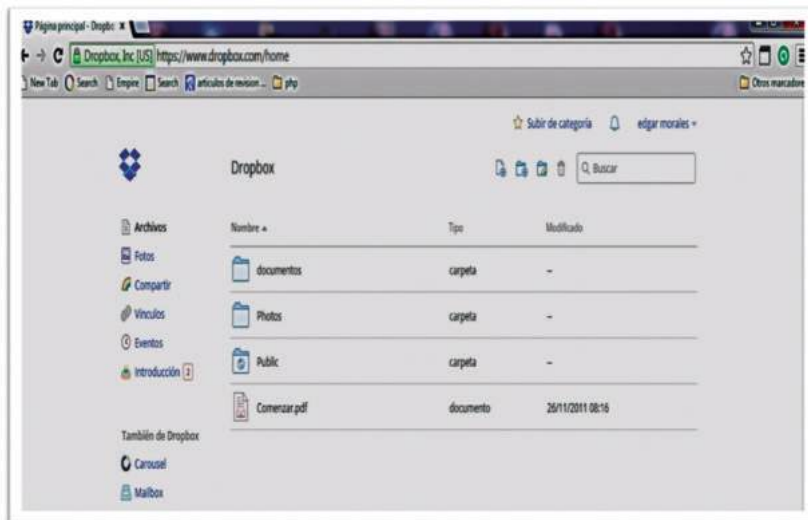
Página principal - Dropbo ×

Dropbox, Inc [US] https://www.dropbox.com/home

New Tab Search Empire Search articulos de revision ... php

Otros marcadores

Subir de categoría edgar morales

Dropbox

Buscar

Archivos
Fotos
Compartir
Vínculos
Eventos
Introducción 2

También de Dropbox
Carousel
Mailbox

| Nombre ▲ | Tipo | Modificado |
|---|---|---|
| documentos | carpeta | -- |
| Photos | carpeta | -- |
| Public | carpeta | -- |
| Comenzar.pdf | documento | 26/11/2011 08:16 |